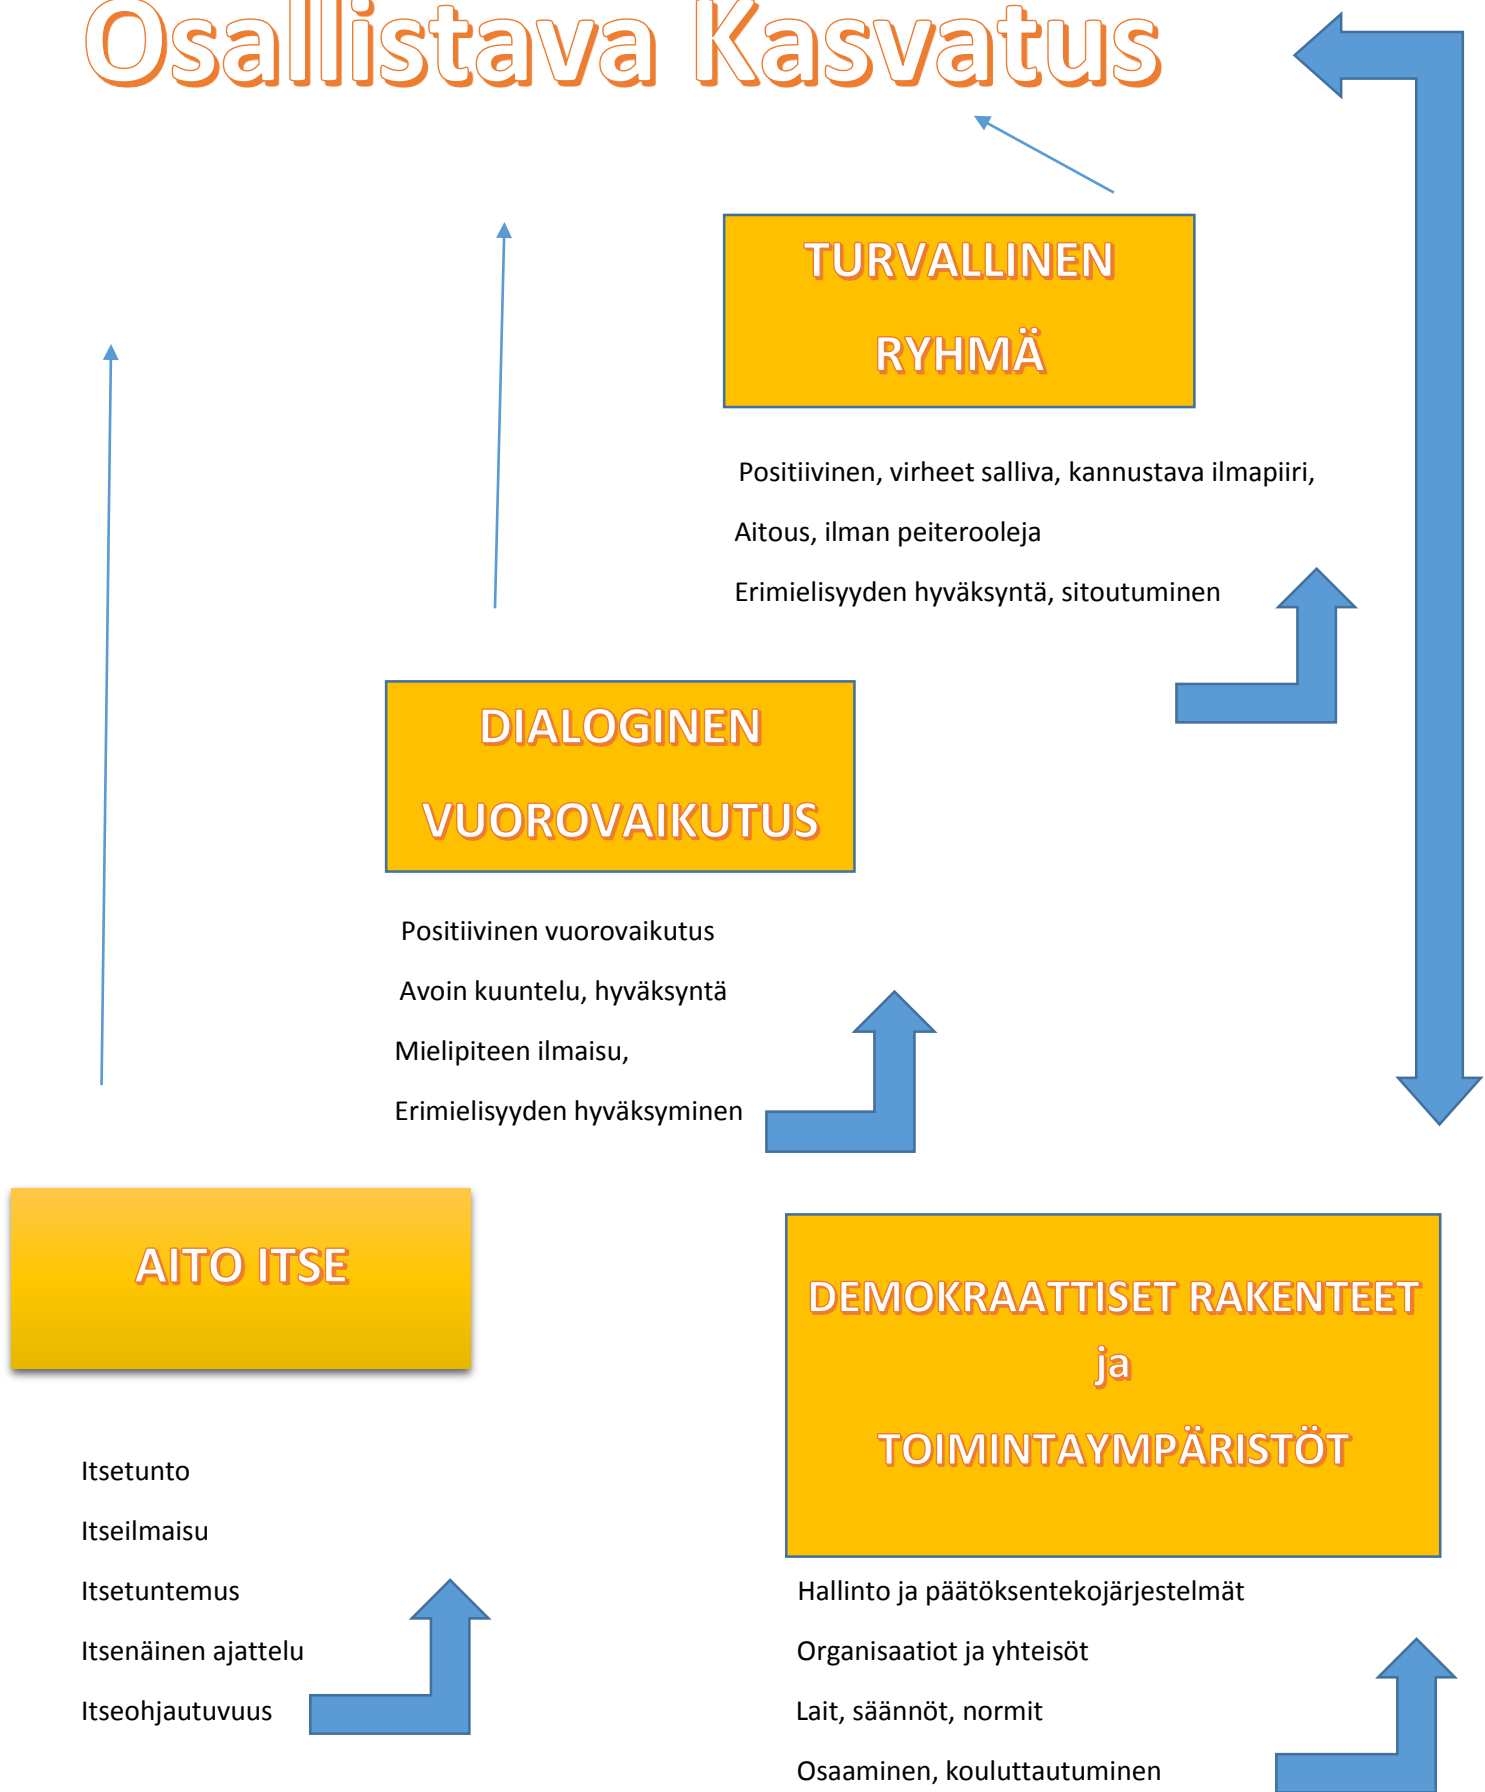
Osallistava Kasvatus

TURVALLINEN RYHMÄ

Positiivinen, virheet salliva, kannustava ilmapiiri,

Aitous, ilman peiterooleja

Erimielisyyden hyväksyntä, sitoutuminen

DIALOGINEN VUOROVAIKUTUS

Positiivinen vuorovaikutus

Avoin kuuntelu, hyväksyntä

Mielipiteen ilmaisu,

Erimielisyyden hyväksyminen

AITO ITSE

Itsetunto

Itseilmaisu

Itsetuntemus

Itsenäinen ajattelu

Itseohjautuvuus

DEMOKRAATTISET RAKENTEET ja TOIMINTAYMPÄRISTÖT

Hallinto ja päätöksentekojärjestelmät

Organisaatiot ja yhteisöt

Lait, säännöt, normit

Osaaminen, kouluttautuminen